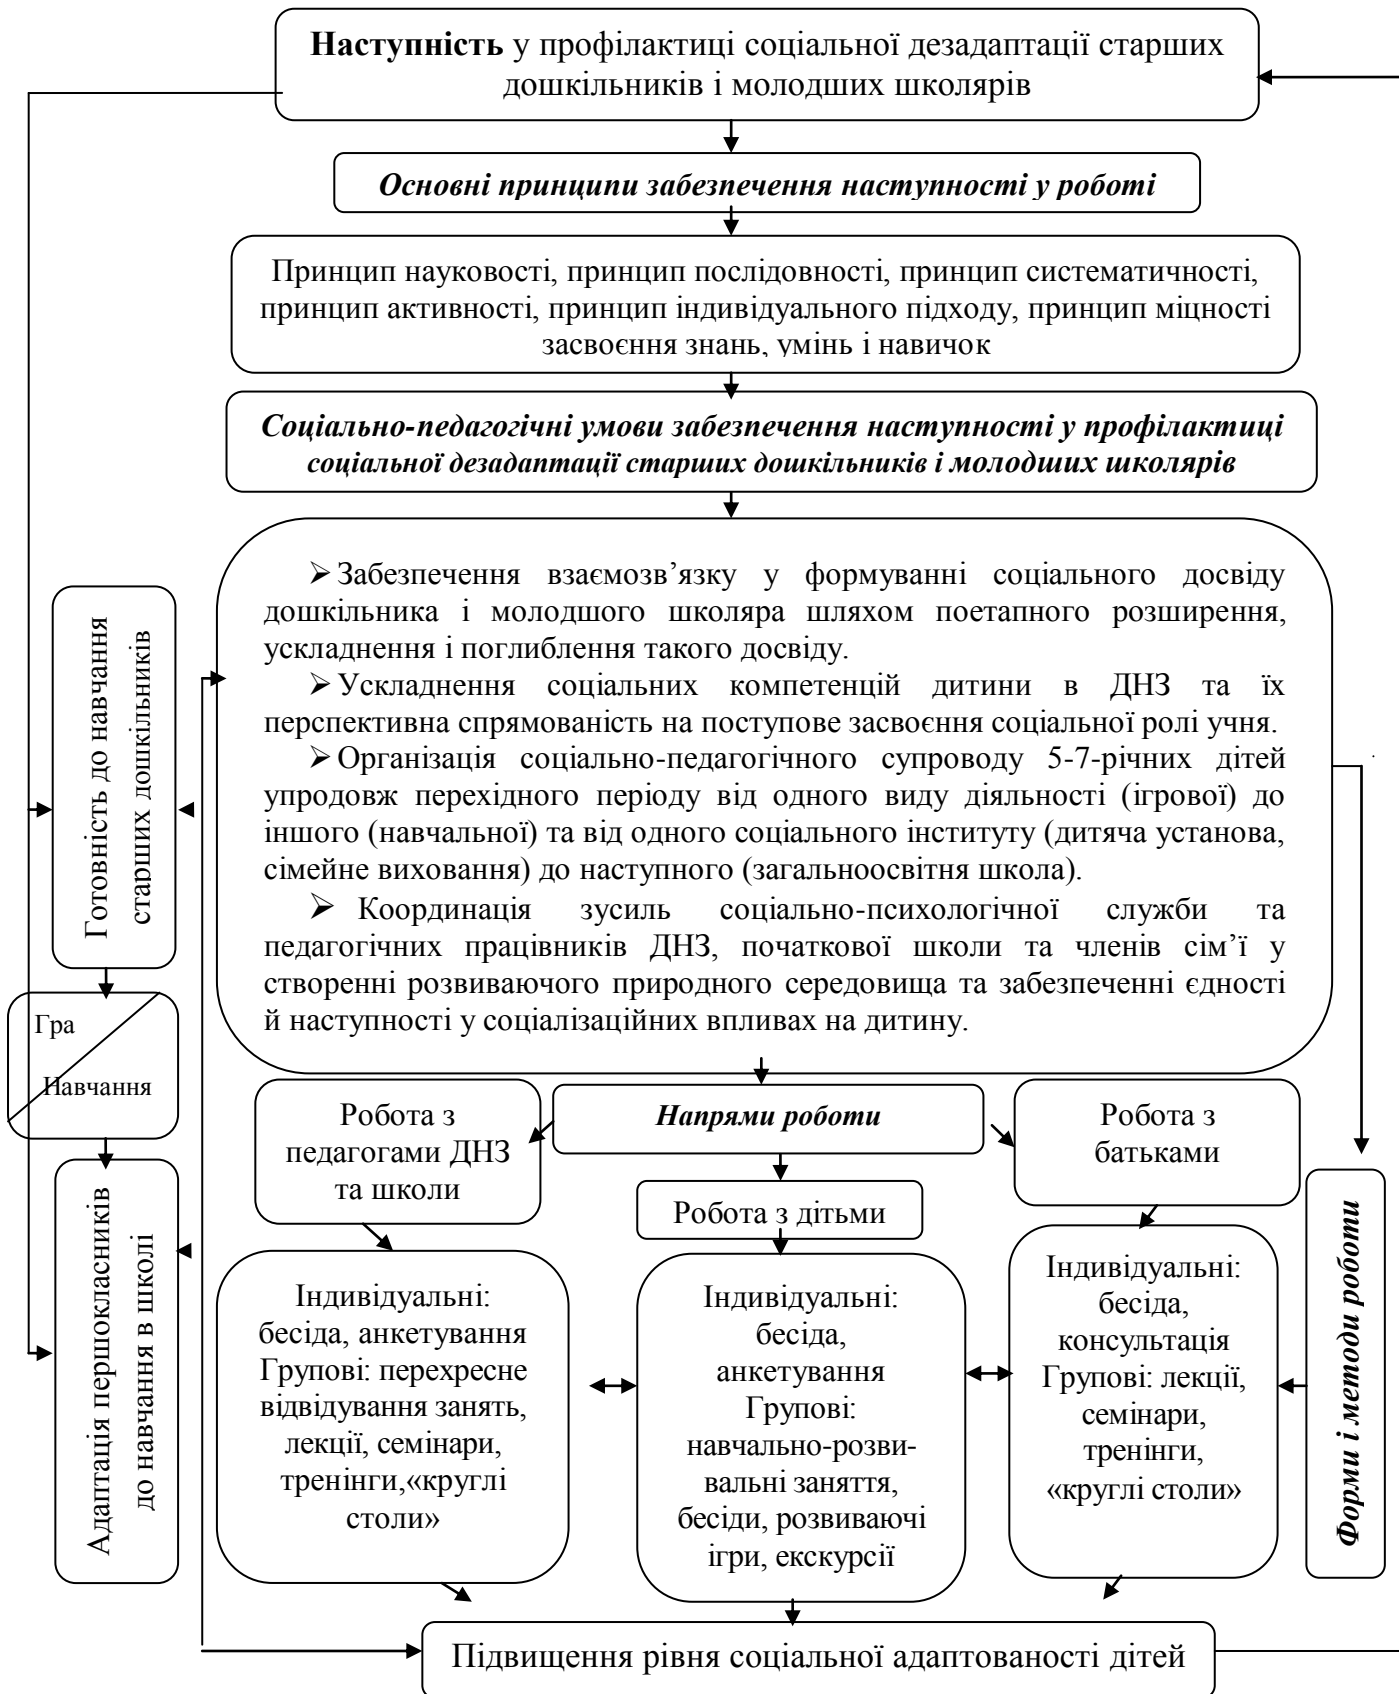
**Наступність** у профілактиці соціальної дезадаптації старших дошкільників і молодших школярів

*Основні принципи забезпечення наступності у роботі*

Принцип науковості, принцип послідовності, принцип систематичності, принцип активності, принцип індивідуального підходу, принцип міцності засвоєння знань, умінь і навичок

*Соціально-педагогічні умови забезпечення наступності у профілактиці соціальної дезадаптації старших дошкільників і молодших школярів*

➢ Забезпечення взаємозв'язку у формуванні соціального досвіду дошкільника і молодшого школяра шляхом поетапного розширення, ускладнення і поглиблення такого досвіду.

➢ Ускладнення соціальних компетенцій дитини в ДНЗ та їх перспективна спрямованість на поступове засвоєння соціальної ролі учня.

➢ Організація соціально-педагогічного супроводу 5-7-річних дітей упродовж перехідного періоду від одного виду діяльності (ігрової) до іншого (навчальної) та від одного соціального інституту (дитяча установа, сімейне виховання) до наступного (загальноосвітня школа).

➢ Координація зусиль соціально-психологічної служби та педагогічних працівників ДНЗ, початкової школи та членів сім'ї у створенні розвиваючого природного середовища та забезпеченні єдності й наступності у соціалізаційних впливах на дитину.

Готовність до навчання старших дошкільників

Гра

Навчання

Адаптація першокласників до навчання в школі

*Напрями роботи*

Робота з педагогами ДНЗ та школи

Робота з дітьми

Робота з батьками

*Форми і методи роботи*

Індивідуальні: бесіда, анкетування Групові: перехресне відвідування занять, лекції, семінари, тренінги,«круглі столи»

Індивідуальні: бесіда, анкетування Групові: навчально-розвивальні заняття, бесіди, розвиваючі ігри, екскурсії

Індивідуальні: бесіда, консультація Групові: лекції, семінари, тренінги, «круглі столи»

Підвищення рівня соціальної адаптованості дітей